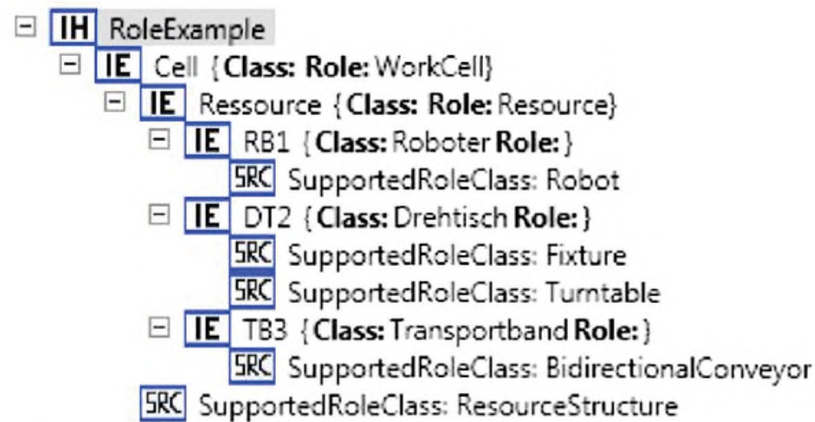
⊟ IH RoleExample
⊟ IE Cell {Class: Role: WorkCell}
⊟ IE Ressource {Class: Role: Resource}
⊟ IE RB1 {Class: Roboter Role: }
SRC SupportedRoleClass: Robot
⊟ IE DT2 {Class: Drehtisch Role: }
SRC SupportedRoleClass: Fixture
SRC SupportedRoleClass: Turntable
⊟ IE TB3 {Class: Transportband Role: }
SRC SupportedRoleClass: BidirectionalConveyor
SRC SupportedRoleClass: ResourceStructure